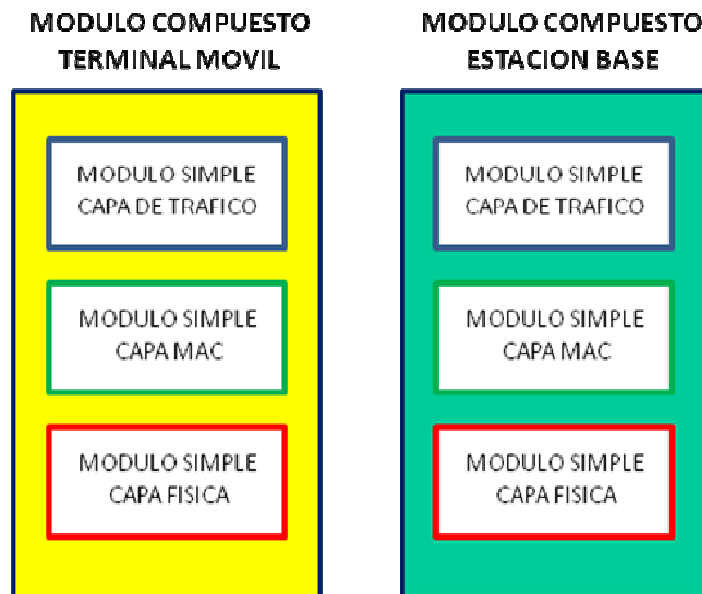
MODULO COMPUESTO
TERMINAL MOVIL

MODULO SIMPLE
CAPA DE TRAFICO

MODULO SIMPLE
CAPA MAC

MODULO SIMPLE
CAPA FISICA

MODULO COMPUESTO
ESTACION BASE

MODULO SIMPLE
CAPA DE TRAFICO

MODULO SIMPLE
CAPA MAC

MODULO SIMPLE
CAPA FISICA